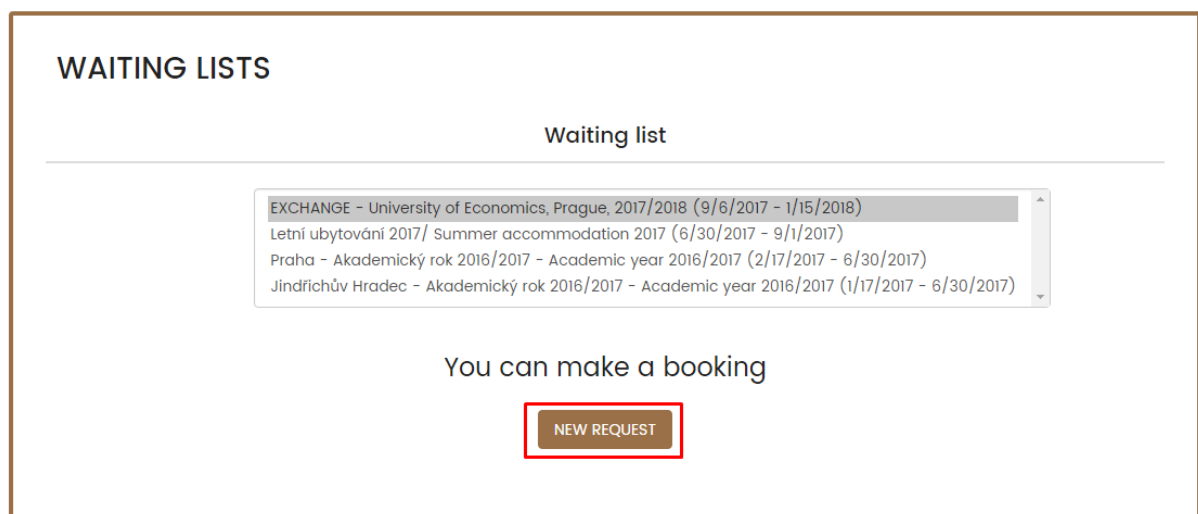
WAITING LISTS

Waiting list

EXCHANGE - University of Economics, Prague, 2017/2018 (9/6/2017 - 1/15/2018)
Letní ubytování 2017/ Summer accommodation 2017 (6/30/2017 - 9/1/2017)
Praha - Akademický rok 2016/2017 - Academic year 2016/2017 (2/17/2017 - 6/30/2017)
Jindřichův Hradec - Akademický rok 2016/2017 - Academic year 2016/2017 (1/17/2017 - 6/30/2017)

You can make a booking

NEW REQUEST